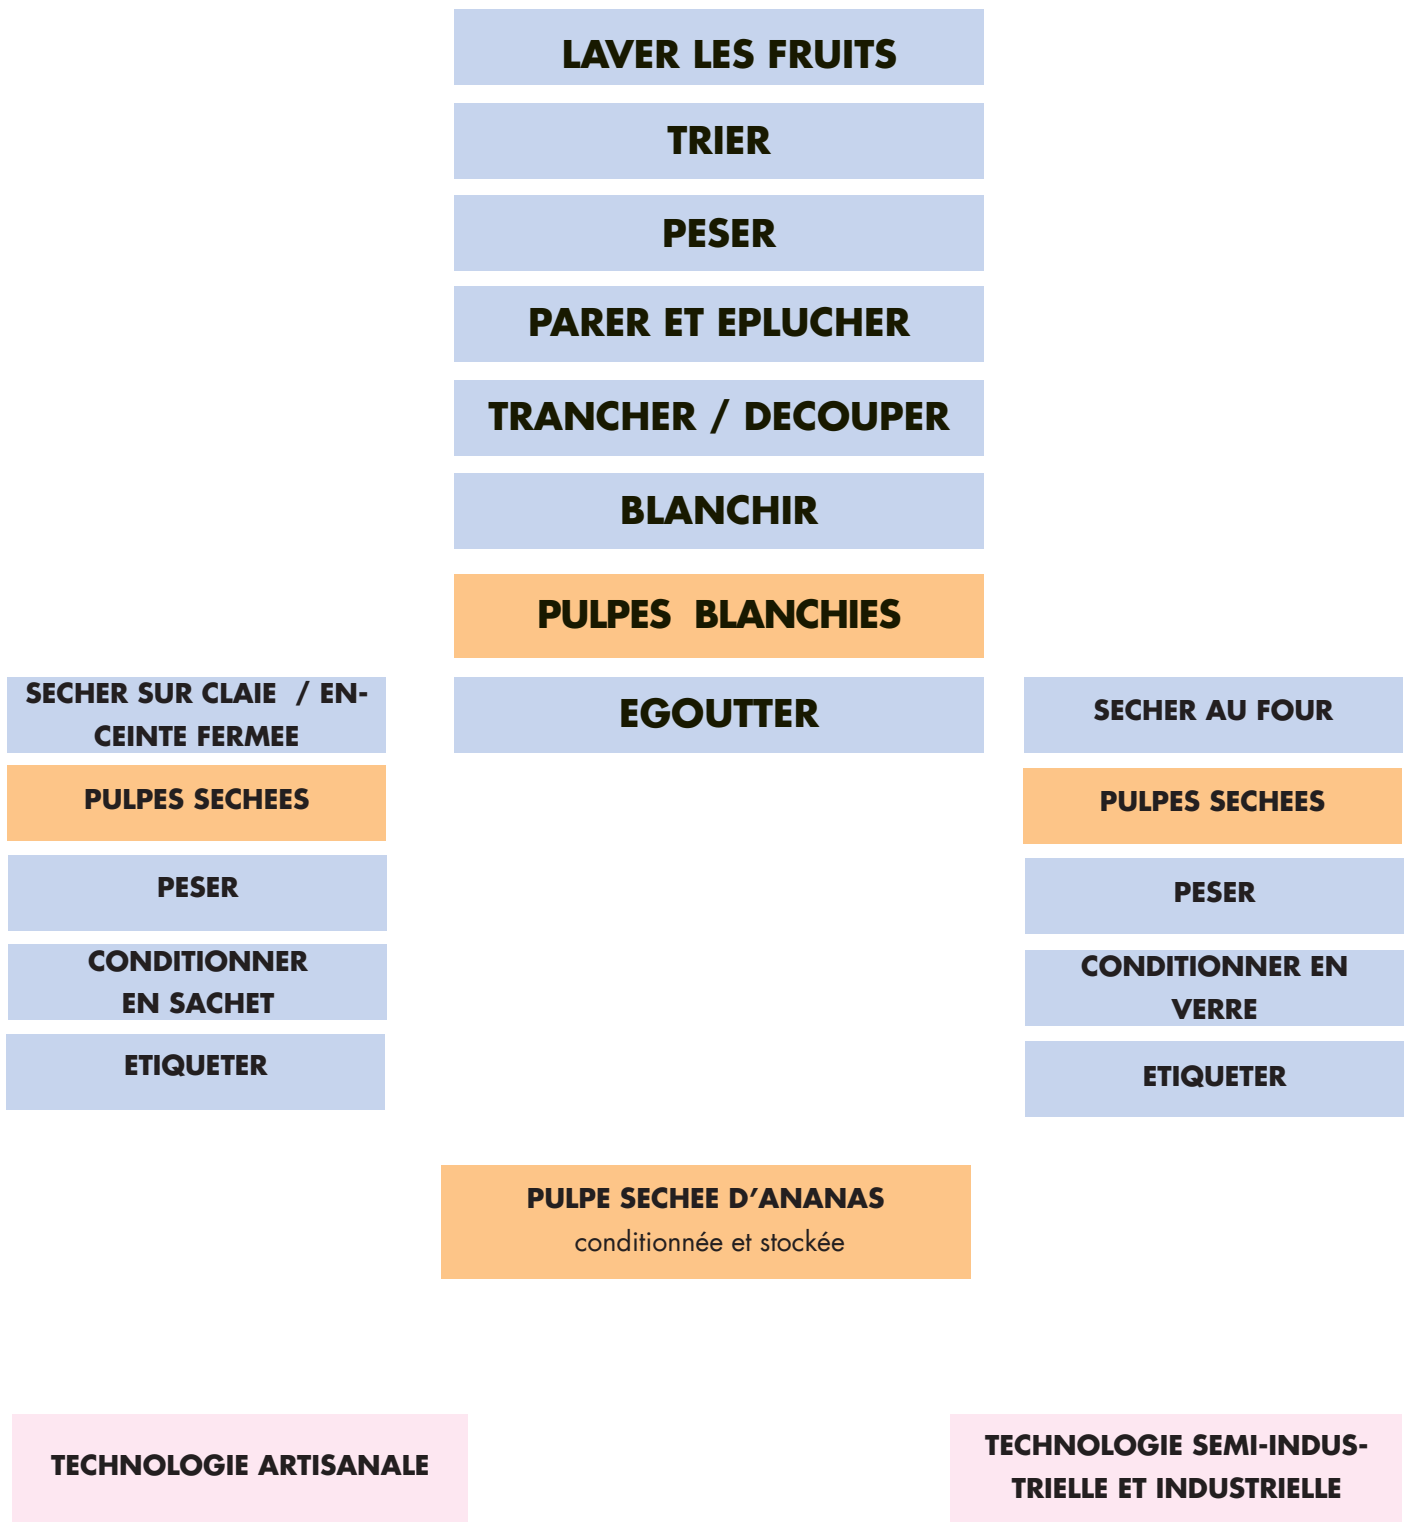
LAVER LES FRUITS

TRIER

PESER

PARER ET EPLUCHER

TRANCHER / DECOUPER

BLANCHIR

PULPES BLANCHIES

EGOUTTER

SECHER SUR CLAIE / ENCEINTE FERMEE

PULPES SECHEES

PESER

CONDITIONNER EN SACHET

ETIQUETER

SECHER AU FOUR

PULPES SECHEES

PESER

CONDITIONNER EN VERRE

ETIQUETER

PULPE SECHEE D'ANANAS
conditionnée et stockée

TECHNOLOGIE ARTISANALE

TECHNOLOGIE SEMI-INDUSTRIELLE ET INDUSTRIELLE